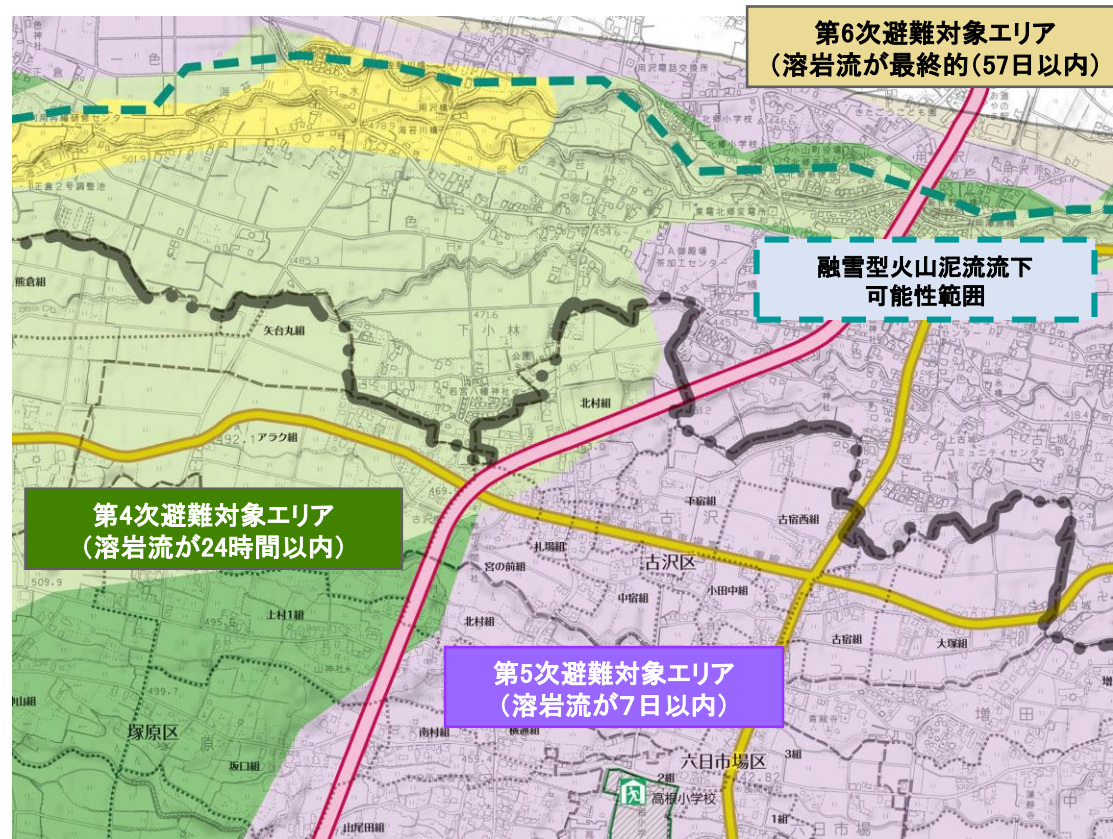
第6次避難対象エリア
（溶岩流が最終的(57日以内)

融雪型火山泥流流下
可能性範囲

第4次避難対象エリア
（溶岩流が24時間以内）

第5次避難対象エリア
（溶岩流が7日以内）

熊倉組
矢台丸組
下小林
北村組
アラク組
千宿組
古宿西組
札場組
宮の前組
古沢区
中宿組
小田中組
北村組
上村1組
古宿組
大塚組
塚原区
南村組
横通組
六日市場区
坂口組
高根小学校
出尾田組
2組
3組